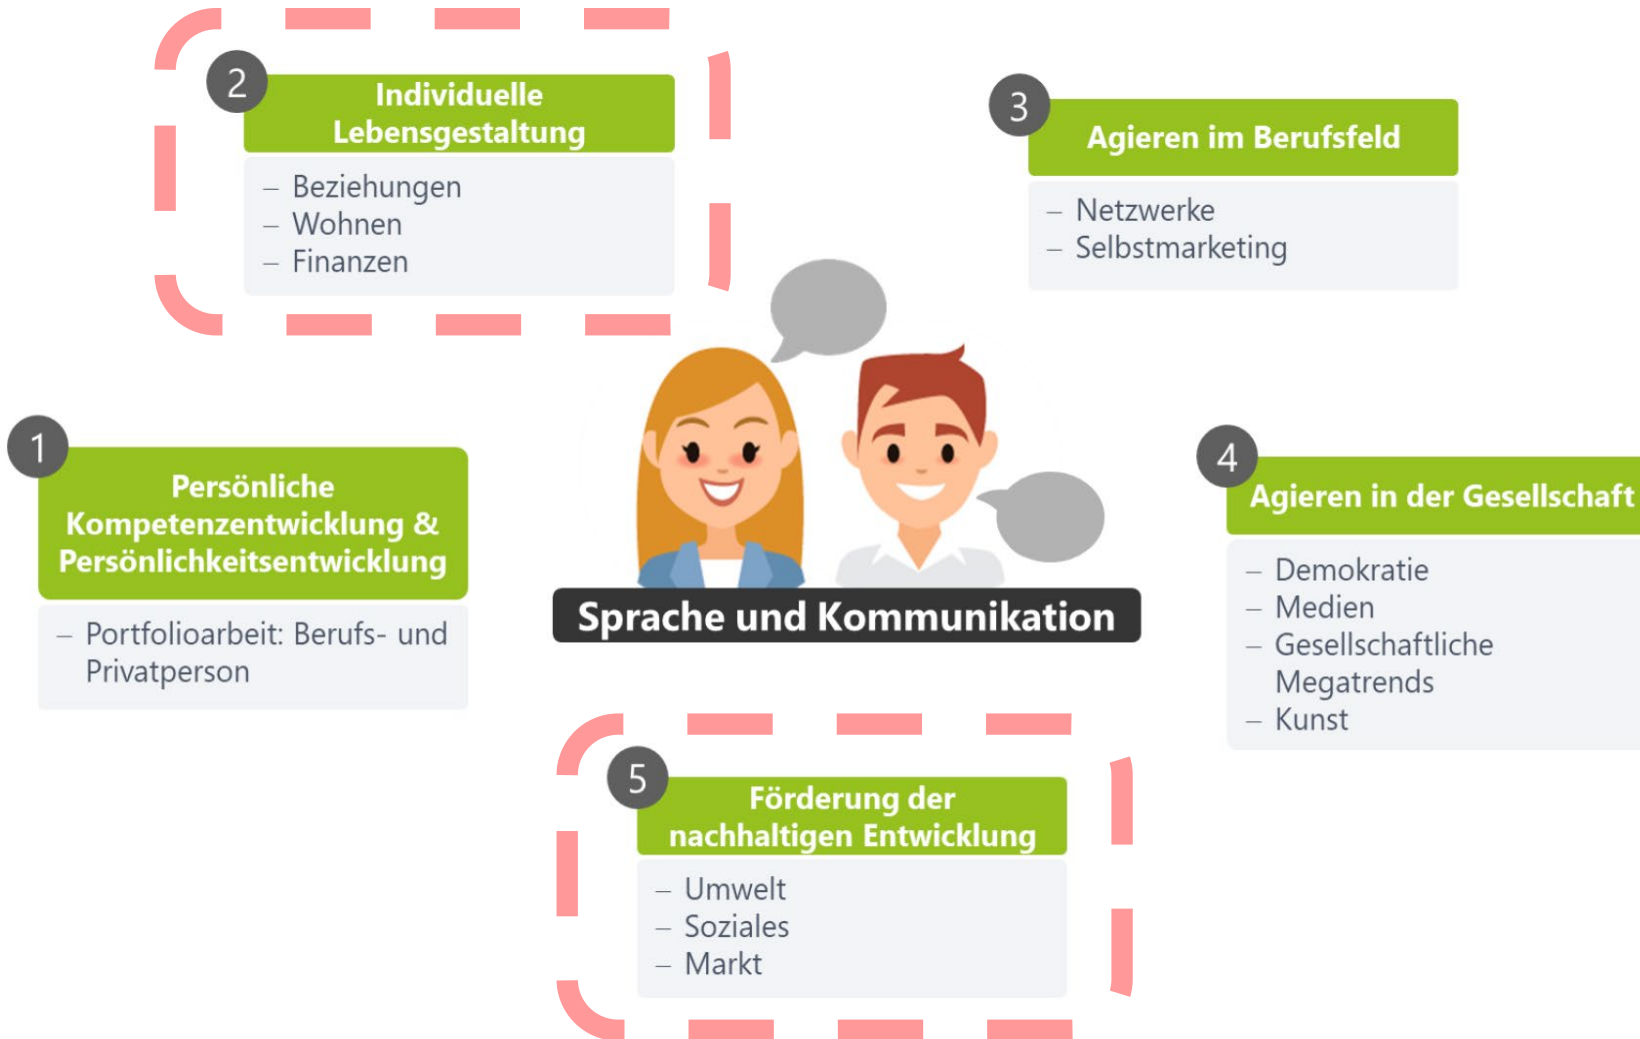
2
Individuelle Lebensgestaltung
– Beziehungen
– Wohnen
– Finanzen

3
Agieren im Berufsfeld
– Netzwerke
– Selbstmarketing

1
Persönliche Kompetenzentwicklung & Persönlichkeitsentwicklung
– Portfolioarbeit: Berufs- und Privatperson

Sprache und Kommunikation

4
Agieren in der Gesellschaft
– Demokratie
– Medien
– Gesellschaftliche Megatrends
– Kunst

5
Förderung der nachhaltigen Entwicklung
– Umwelt
– Soziales
– Markt